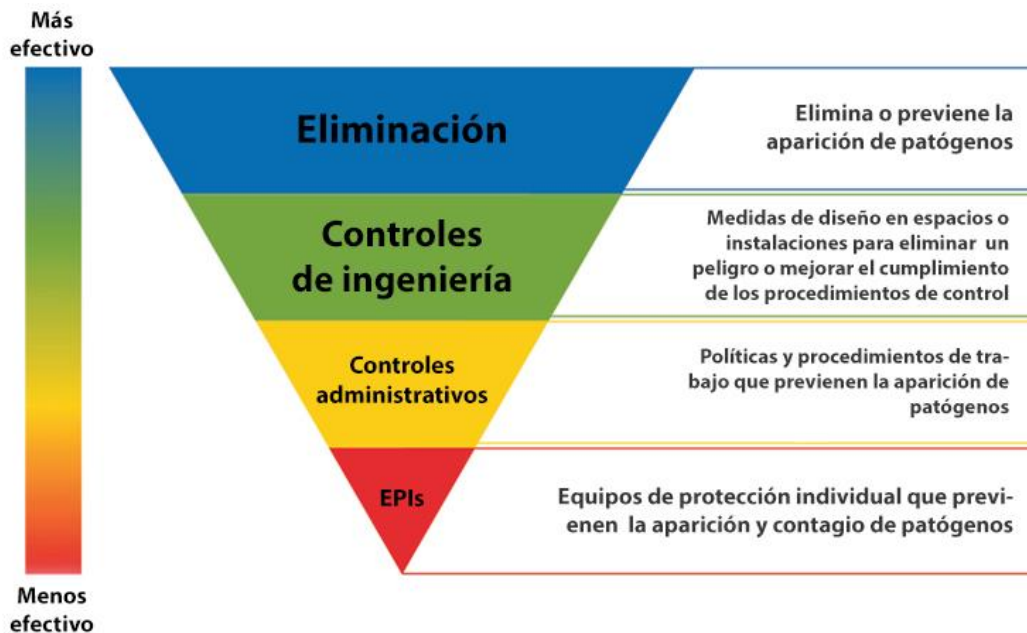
Más efectivo

Eliminación

Elimina o previene la aparición de patógenos

Controles de ingeniería

Medidas de diseño en espacios o instalaciones para eliminar un peligro o mejorar el cumplimiento de los procedimientos de control

Controles administrativos

Políticas y procedimientos de trabajo que previenen la aparición de patógenos

EPIs

Equipos de protección individual que previenen la aparición y contagio de patógenos

Menos efectivo